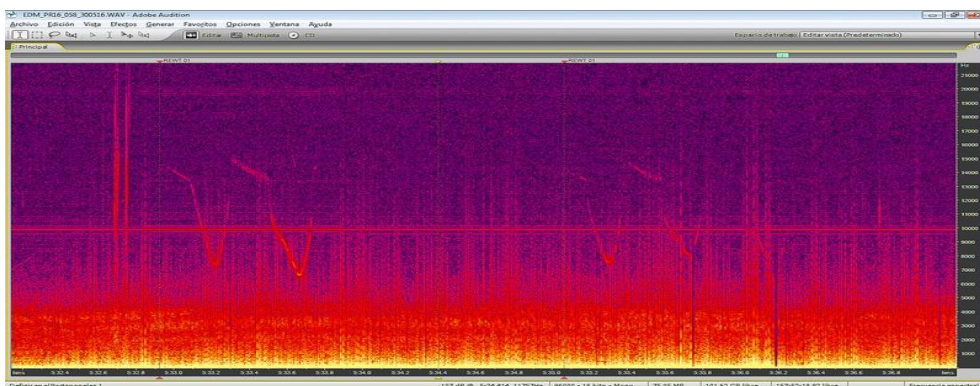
EDM_PR16_058_300516.WAV - Adobe Audition
Archivo Edición Vista Efectos Generar Favoritos Opciones Ventana Ayuda
Editar Multipista CD
Espacio de trabajo: Editar vista (Predeterminado)
Principal
REWT 01
REWT 01
Hz
25000
23000
22000
21000
20000
19000
18000
17000
16000
15000
14000
13000
12000
11000
10000
9000
8000
7000
6000
5000
4000
3000
2000
1000
hms
5:32.4
5:32.6
5:32.8
5:33.0
5:33.2
5:33.4
5:33.6
5:33.8
5:34.0
5:34.2
5:34.4
5:34.6
5:34.8
5:35.0
5:35.2
5:35.4
5:35.6
5:35.8
5:36.0
5:36.2
5:36.4
5:36.6
5:36.8
hms
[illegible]
96000 • 16 bits • Mono
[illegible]
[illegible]